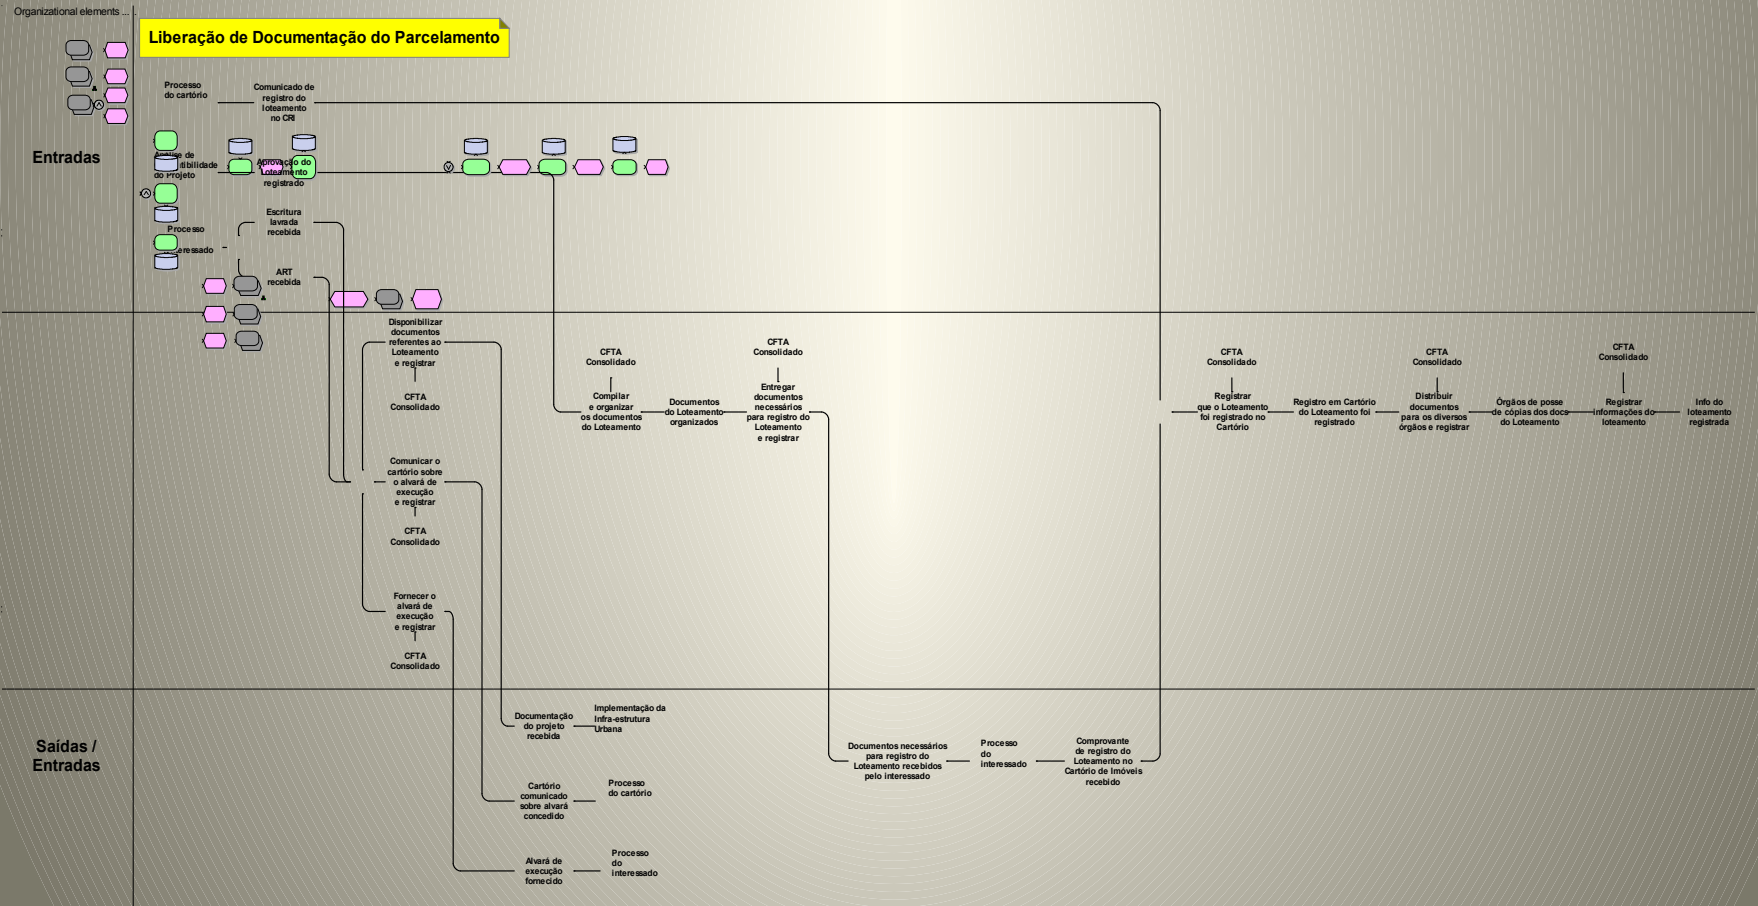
Organizational elements ...

Liberação de Documentação do Parcelamento

Entradas

Processo do cartório

Comunicado de registro do loteamento no CRI

Análise de viabilidade do Projeto

Aprovação do Loteamento registrado

Processo do interessado

Escritura lavrada recebida

ART recebida

Disponibilizar documentos referentes ao Loteamento e registrar

CFTA Consolidado

Comunicar o cartório sobre o alvará de execução e registrar

CFTA Consolidado

Fornecer o alvará de execução e registrar

CFTA Consolidado

CFTA Consolidado

Compilar e organizar os documentos do Loteamento

Documentos do Loteamento organizados

CFTA Consolidado

Entregar documentos necessários para registro do Loteamento e registrar

CFTA Consolidado

Registrar que o Loteamento foi registrado no Cartório

Registro em Cartório do Loteamento foi registrado

CFTA Consolidado

Distribuir documentos para os diversos órgãos e registrar

Órgãos de posse de cópias dos docs do Loteamento

CFTA Consolidado

Registrar informações do loteamento

Info do loteamento registrada

Saídas / Entradas

Documentação do projeto recebida

Implementação da Infra-estrutura Urbana

Cartório comunicado sobre alvará concedido

Processo do cartório

Alvará de execução fornecido

Processo do interessado

Documentos necessários para registro do Loteamento recebidos pelo interessado

Processo do interessado

Comprovante de registro do Loteamento no Cartório de Imóveis recebido